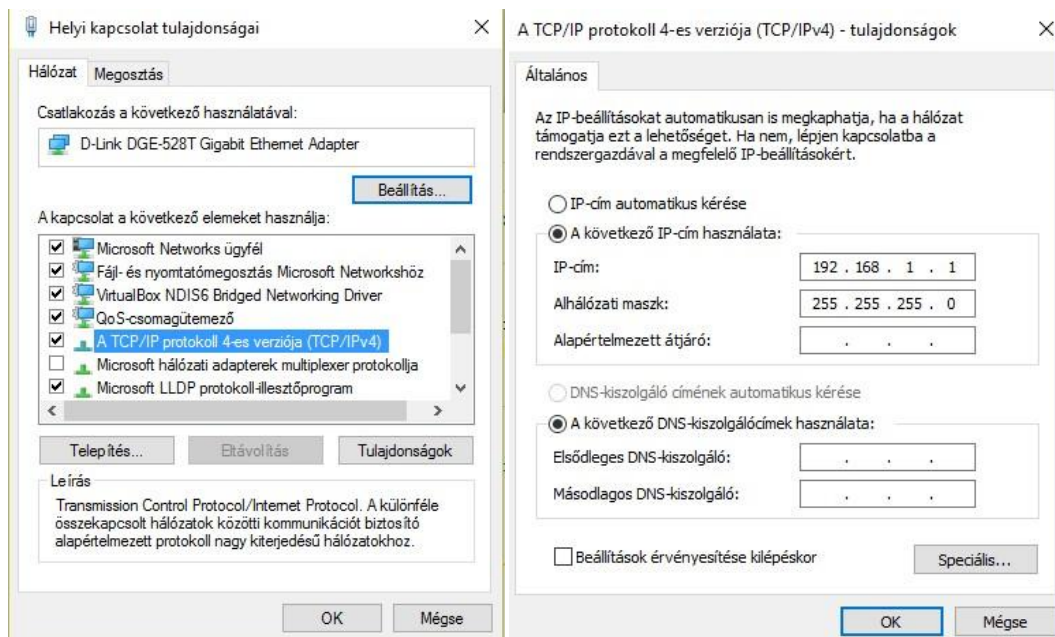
Helyi kapcsolat tulajdonságai ×

Hálózat Megosztás

Csatlakozás a következő használatával:

D-Link DGE-528T Gigabit Ethernet Adapter

Beállítás...

A kapcsolat a következő elemeket használja:

Microsoft Networks ügyfél
Fájl- és nyomtatómegosztás Microsoft Networkshöz
VirtualBox NDIS6 Bridged Networking Driver
QoS-csomagütemező
A TCP/IP protokoll 4-es verziója (TCP/IPv4)
Microsoft hálózati adapterek multiplexer protokollja
Microsoft LLDP protokoll-illesztőprogram

Telepítés... Eltávolítás Tulajdonságok

Leírás
Transmission Control Protocol/Internet Protocol. A különféle összekapcsolt hálózatok közötti kommunikációt biztosító alapértelmezett protokoll nagy kiterjedésű hálózatokhoz.

OK Mégse

A TCP/IP protokoll 4-es verziója (TCP/IPv4) - tulajdonságok ×

Általános

Az IP-beállításokat automatikusan is megkaphatja, ha a hálózat támogatja ezt a lehetőséget. Ha nem, lépjen kapcsolatba a rendszergazdával a megfelelő IP-beállításokért.

IP-cím automatikus kérése
A következő IP-cím használata:
IP-cím: 192 . 168 . 1 . 1
Alhálózati maszk: 255 . 255 . 255 . 0
Alapértelmezett átjáró: . . .

DNS-kiszolgáló címének automatikus kérése
A következő DNS-kiszolgálócímek használata:
Elsődleges DNS-kiszolgáló: . . .
Másodlagos DNS-kiszolgáló: . . .

Beállítások érvényesítése kilépéskor Speciális...

OK Mégse